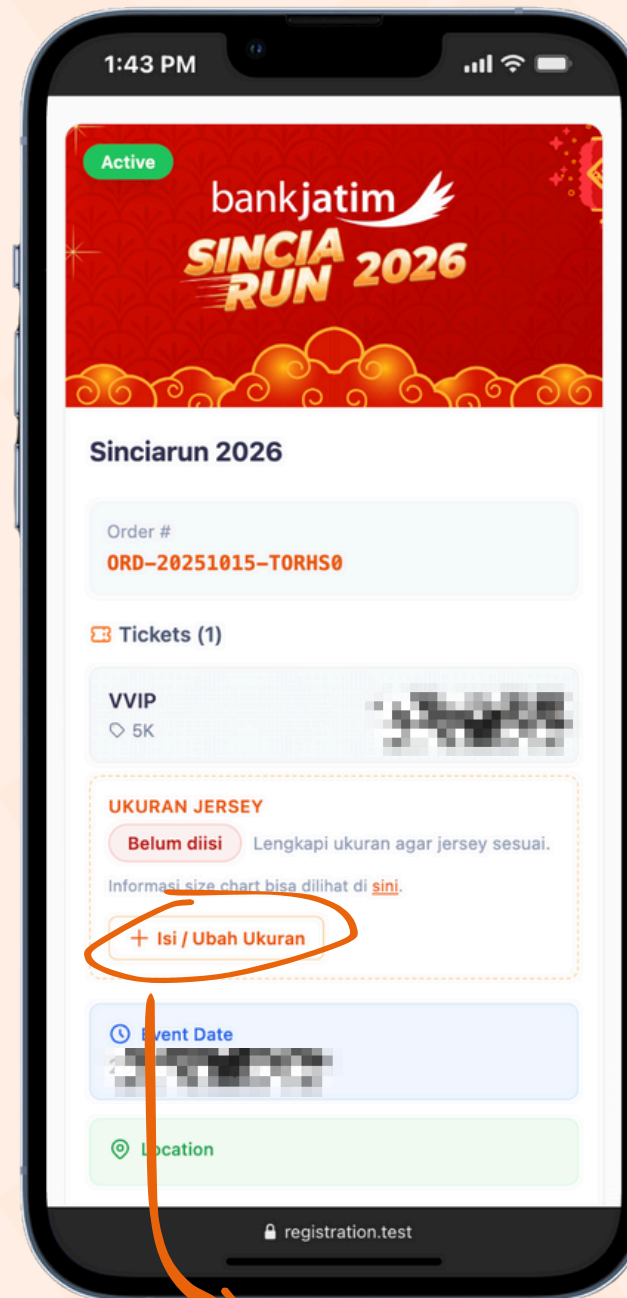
1:43 PM

Active

bankjatim

SINCIA RUN 2026

Sinciarun 2026

Order #

ORD-20251015-TORHS0

Tickets (1)

VVIP

5K

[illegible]

UKURAN JERSEY

Belum diisi Lengkapi ukuran agar jersey sesuai.

Informasi size chart bisa dilihat di sini.

+ Isi / Ubah Ukuran

Event Date

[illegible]

Location

registration.test